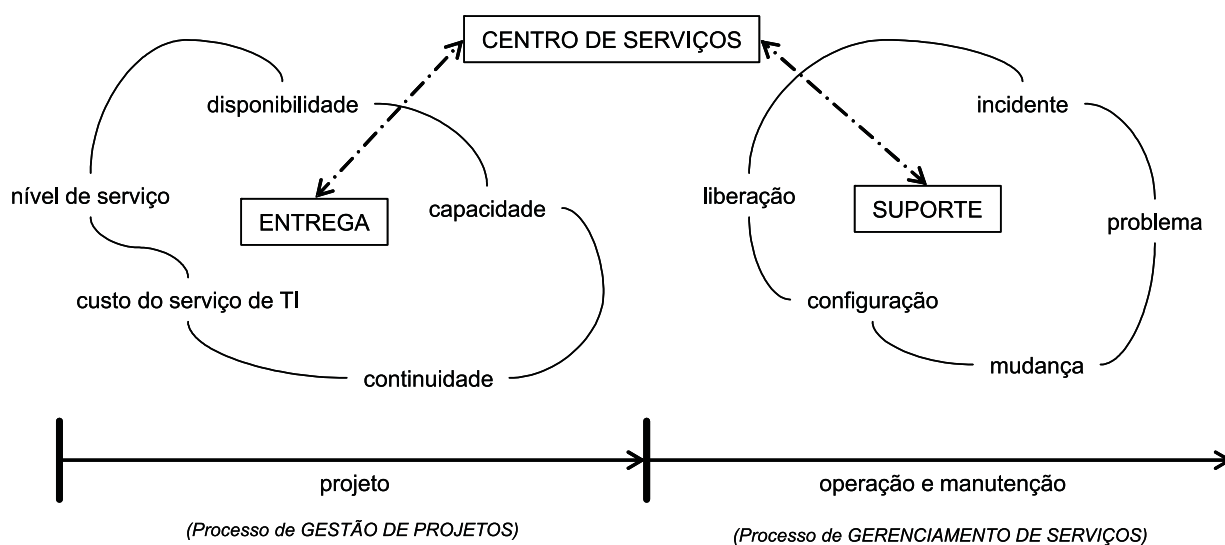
CENTRO DE SERVIÇOS

disponibilidade

nível de serviço

ENTREGA

capacidade

custo do serviço de TI

continuidade

incidente

liberação

SUPORTE

problema

configuração

mudança

projeto

(Processo de GESTÃO DE PROJETOS)

operação e manutenção

(Processo de GERENCIAMENTO DE SERVIÇOS)